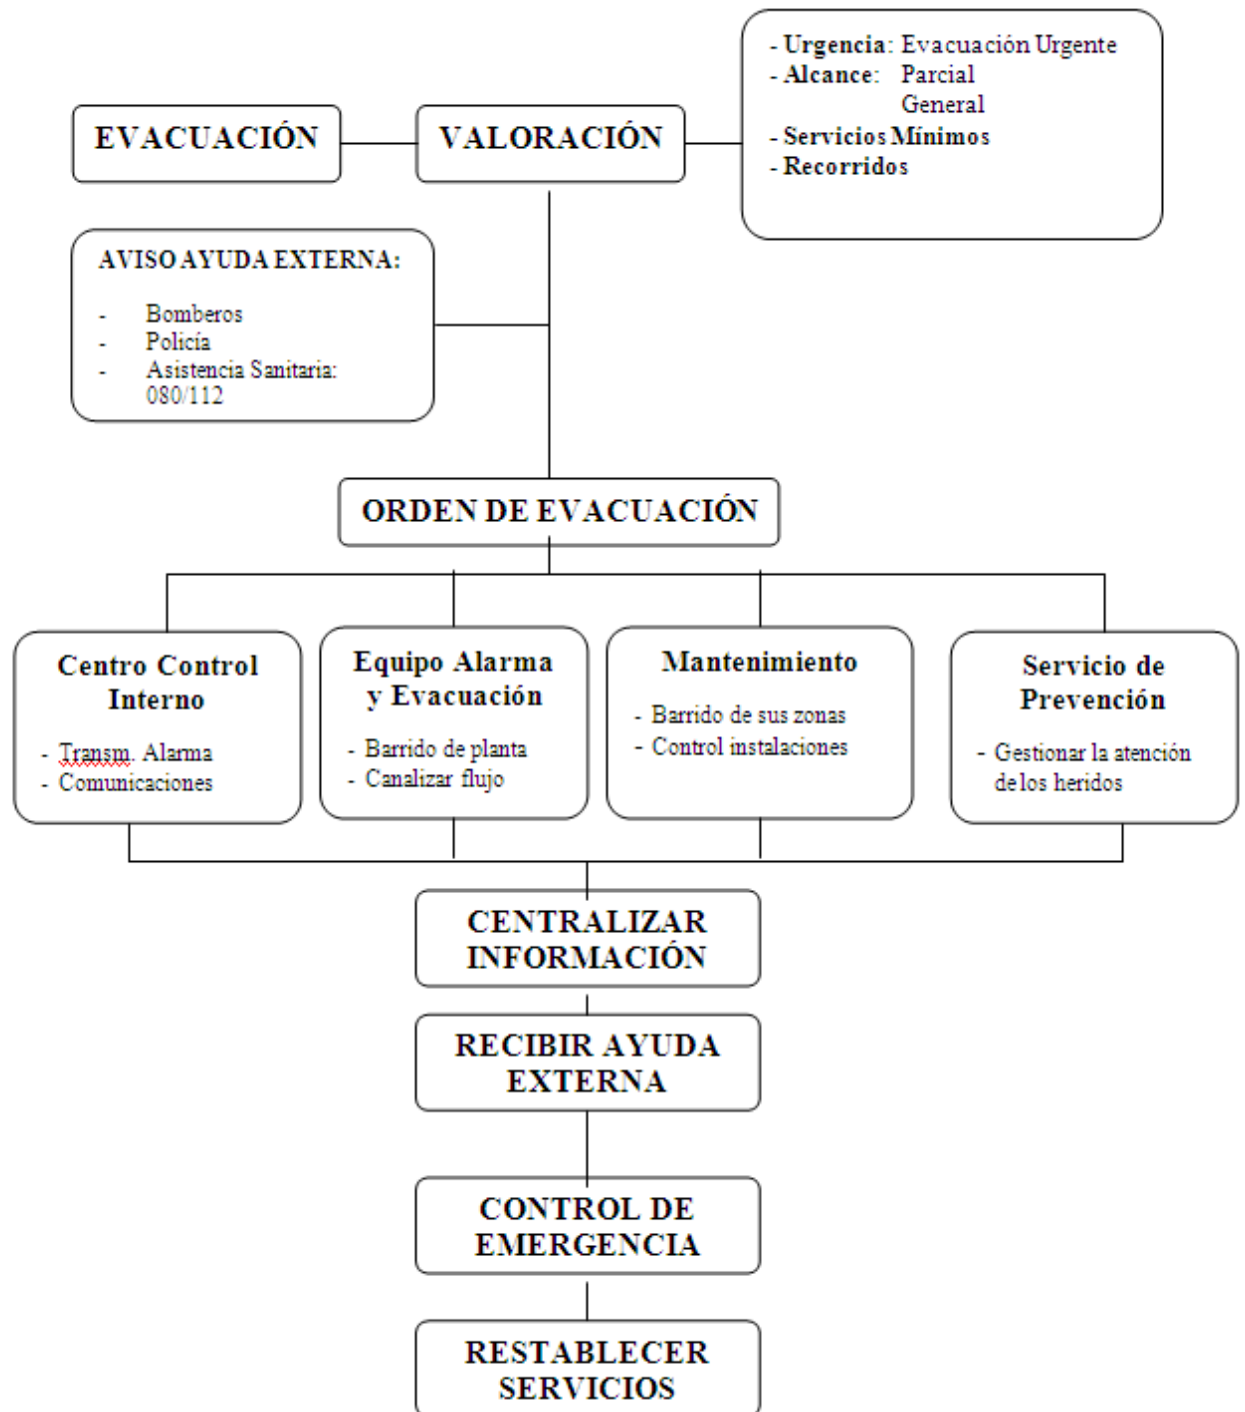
EVACUACIÓN

VALORACIÓN

- Urgencia: Evacuación Urgente
- Alcance: Parcial
General
- Servicios Mínimos
- Recorridos

AVISO AYUDA EXTERNA:

- Bomberos
- Policía
- Asistencia Sanitaria: 080/112

ORDEN DE EVACUACIÓN

Centro Control Interno

- Transm. Alarma
- Comunicaciones

Equipo Alarma y Evacuación

- Barrido de planta
- Canalizar flujo

Mantenimiento

- Barrido de sus zonas
- Control instalaciones

Servicio de Prevención

- Gestionar la atención de los heridos

CENTRALIZAR INFORMACIÓN

RECIBIR AYUDA EXTERNA

CONTROL DE EMERGENCIA

RESTABLECER SERVICIOS